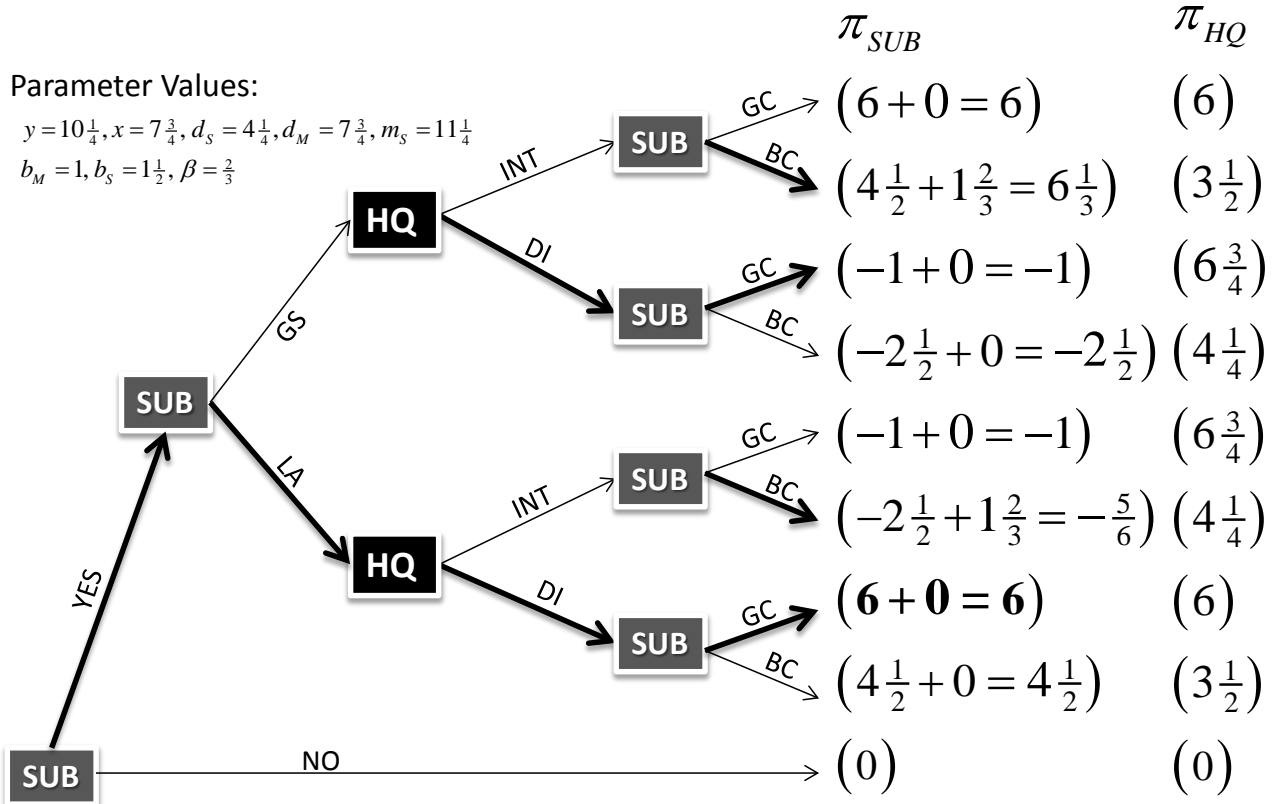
$\pi_{SUB}$ $\pi_{HQ}$

Parameter Values:

$y = 10\frac{1}{4}, x = 7\frac{3}{4}, d_S = 4\frac{1}{4}, d_M = 7\frac{3}{4}, m_S = 11\frac{1}{4}$

$b_M = 1, b_S = 1\frac{1}{2}, \beta = \frac{2}{3}$

SUB

YES

SUB

GS

LA

HQ

HQ

INT

DI

INT

DI

SUB

SUB

SUB

SUB

GC

BC

GC

BC

GC

BC

GC

BC

$(6+0=6)$ $(6)$

$(4\frac{1}{2}+1\frac{2}{3}=6\frac{1}{3})$ $(3\frac{1}{2})$

$(-1+0=-1)$ $(6\frac{3}{4})$

$(-2\frac{1}{2}+0=-2\frac{1}{2})$ $(4\frac{1}{4})$

$(-1+0=-1)$ $(6\frac{3}{4})$

$(-2\frac{1}{2}+1\frac{2}{3}=-\frac{5}{6})$ $(4\frac{1}{4})$

$(6+0=6)$ $(6)$

$(4\frac{1}{2}+0=4\frac{1}{2})$ $(3\frac{1}{2})$

NO

$(0)$ $(0)$